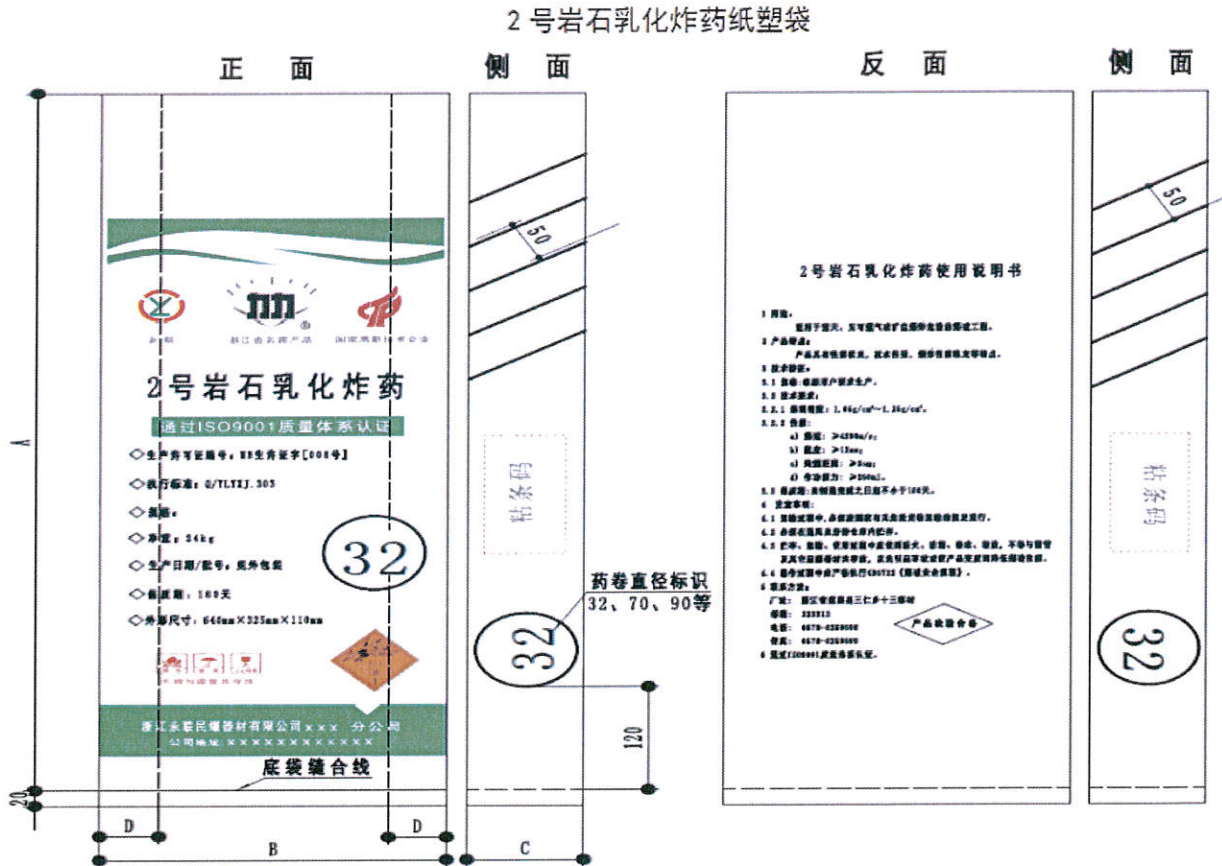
2号岩石乳化炸药纸塑袋

正 面

侧 面

反 面

侧 面

50

50

2号岩石乳化炸药

通过ISO9001质量体系认证

◇生产许可证编号：XX生产许字[008号]

◇执行标准：Q/TLYZJ.303

◇规格：

◇净重：24kg

◇生产日期/批号：见外包装

◇保质期：180天

◇外形尺寸：640mm×325mm×110mm

32

浙江永联民爆器材有限公司×××分公司

公司地址：×××××××××××××

粘条码

药卷直径标识
32、70、90等

32

120

2号岩石乳化炸药使用说明书

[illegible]

产品检验合格

粘条码

32

底袋缝合线

A

20

D

D

B

C